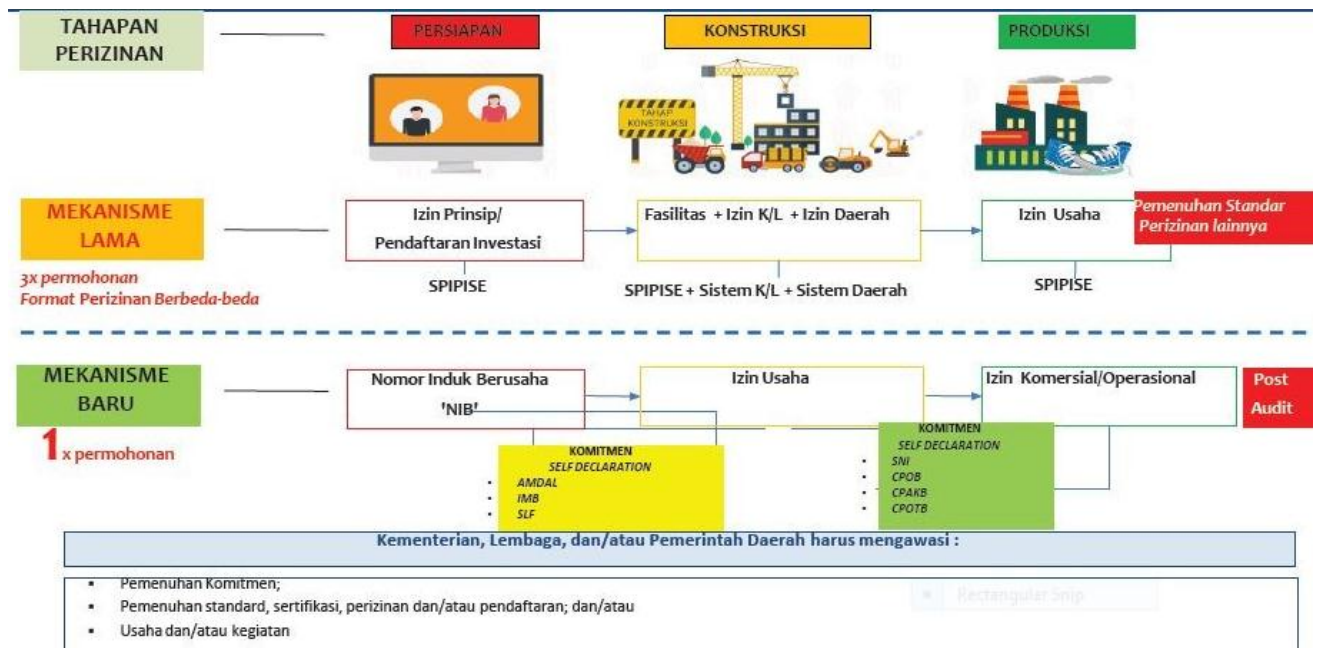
TAHAPAN PERIZINAN

PERSIAPAN

KONSTRUKSI

PRODUKSI

TAHAP KONSTRUKSI

MEKANISME LAMA

3x permohonan
Format Perizinan Berbeda-beda

Izin Prinsip/ Pendaftaran Investasi

SPIPISE

Fasilitas + Izin K/L + Izin Daerah

SPIPISE + Sistem K/L + Sistem Daerah

Izin Usaha

SPIPISE

Pemenuhan Standar Perizinan lainnya

MEKANISME BARU

1 x permohonan

Nomor Induk Berusaha 'NIB'

Izin Usaha

Izin Komersial/Operasional

Post Audit

KOMITMEN
SELF DECLARATION
- AMDAL
- IMB
- SLF

KOMITMEN
SELF DECLARATION
- SNI
- CPOB
- CPAKB
- CPOTB

Kementerian, Lembaga, dan/atau Pemerintah Daerah harus mengawasi :

- Pemenuhan Komitmen;
- Pemenuhan standard, sertifikasi, perizinan dan/atau pendaftaran; dan/atau
- Usaha dan/atau kegiatan

Rectangular Snip